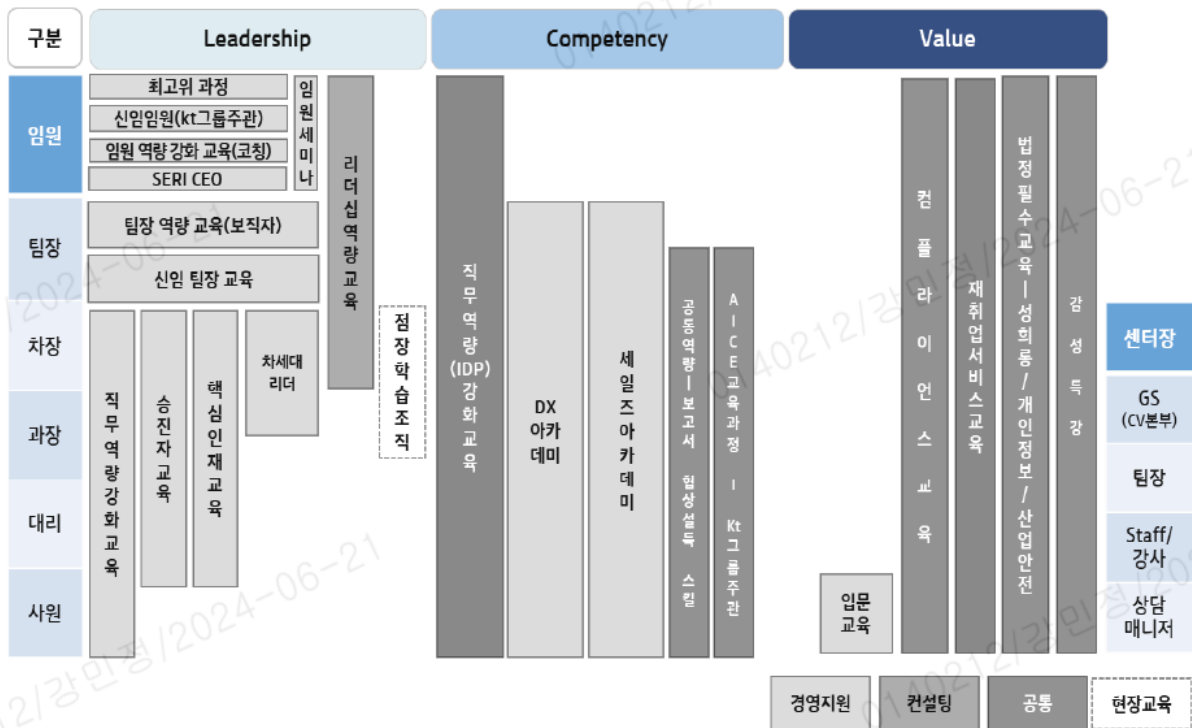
구분

Leadership

Competency

Value

임원

팀장

차장

과장

대리

사원

최고위 과정

신임임원(kt그룹주관)

임원 역량 강화 교육(코칭)

SERI CEO

임원세미나

리더십역량교육

팀장 역량 교육(보직자)

신임 팀장 교육

직무역량강화교육

승진자교육

핵심인재교육

차세대리더

점장학습조직

직무역량(IDP)강화교육

DX 아카데미

세일즈아카데미

공통역량 – 보고서 협상설득 스킬

AICE교육과정 – Kt그룹주관

입문교육

컴플라이언스교육

재취업서비스교육

법정필수교육 – 성희롱/개인정보/산업안전

감성특강

센터장

GS (CV본부)

팀장

Staff/강사

상담매니저

경영지원

컨설팅

공통

현장교육

2/강민정/2024-06-21

0140212/강민정/2024-06-21